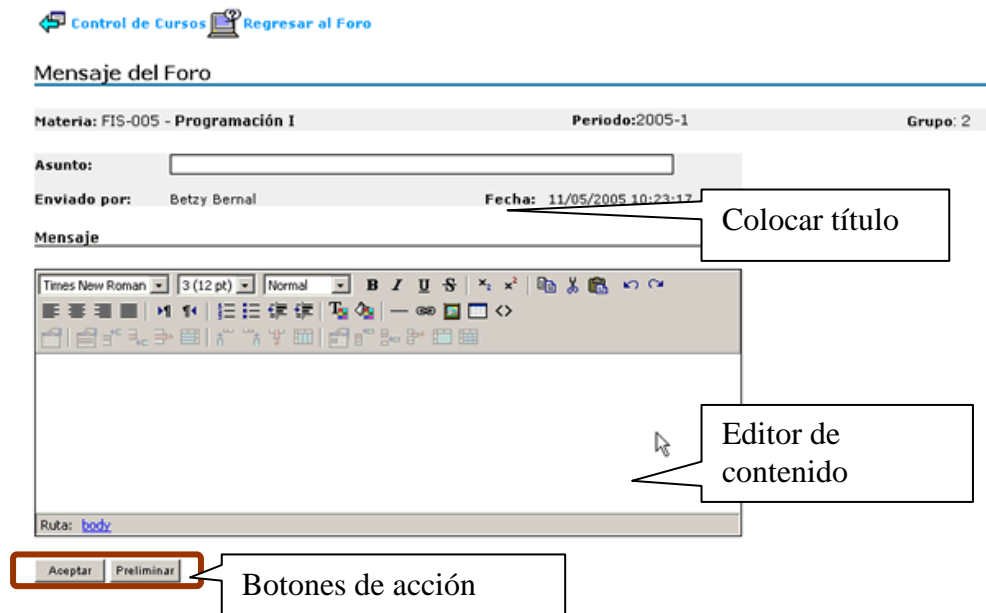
Control de Cursos Regresar al Foro

Mensaje del Foro

Materia: FIS-005 - Programación I Periodo:2005-1 Grupo: 2

Asunto:

Enviado por: Betzy Bernal Fecha: 11/05/2005 10:23:17

Colocar título

Mensaje

Times New Roman 3 (12 pt) Normal B I U S

Editor de contenido

Ruta: body

Aceptar Preliminar

Botones de acción